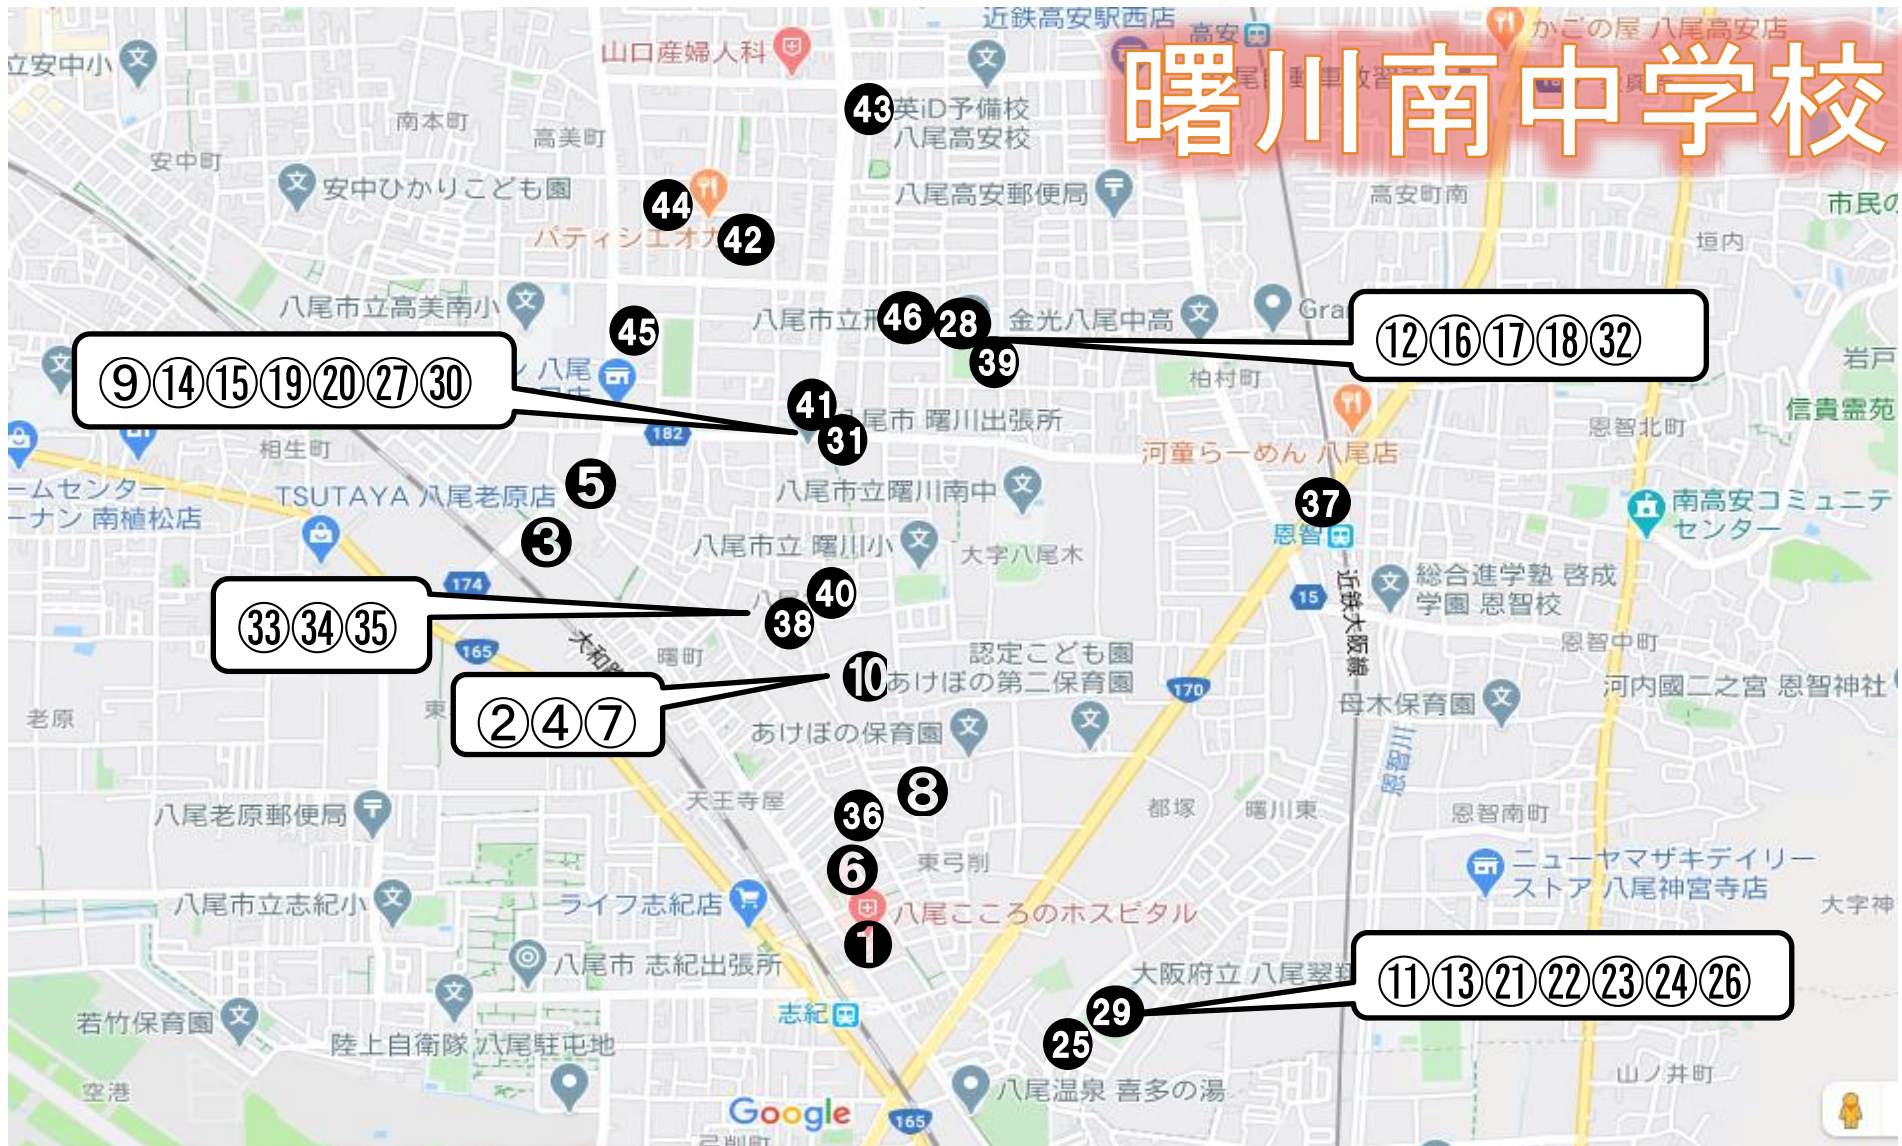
曙川南中学校

近鉄高安駅西店
高安
かごの屋 八尾高安店
立安中小
山口産婦人科
43 英iD予備校 八尾高安校
南本町
高美町
安中町
八尾高安郵便局
安中ひかりこども園
44
42
パティシエオカ
高安町南
市民の
垣内
八尾市立高美南小
45
八尾市立
46
28
39
金光八尾中高
Gra
⑫⑯⑰⑱㉜
岩戸
⑨⑭⑮⑲⑳㉗㉚
八尾
柏村町
41
31
八尾市 曙川出張所
182
信貴霊苑
恩智北町
相生町
河童らーめん 八尾店
ームセンター
ーナン 南植松店
TSUTAYA 八尾老原店
5
八尾市立曙川南中
37
南高安コミュニテ センター
3
恩智
八尾市立 曙川小
大字八尾木
174
総合進学塾 啓成 学園 恩智校
15
近鉄大阪線
40
㉝㉞㉟
38
恩智中町
165
大和川
曙町
認定こども園
10
あけぼの第二保育園
170
河内國二之宮 恩智神社
老原
②④⑦
母木保育園
あけぼの保育園
8
天王寺屋
36
都塚
曙川東
恩智南町
八尾老原郵便局
6
東弓削
ニューヤマザキデイリー ストア 八尾神宮寺店
八尾市立志紀小
ライフ志紀店
八尾こころのホスピタル
大字神
1
八尾市 志紀出張所
大阪府立 八尾翠翔
⑪⑬㉑㉒㉓㉔㉖
29
25
若竹保育園
陸上自衛隊 八尾駐屯地
志紀
山ノ井町
空港
八尾温泉 喜多の湯
Google
165
弓削町